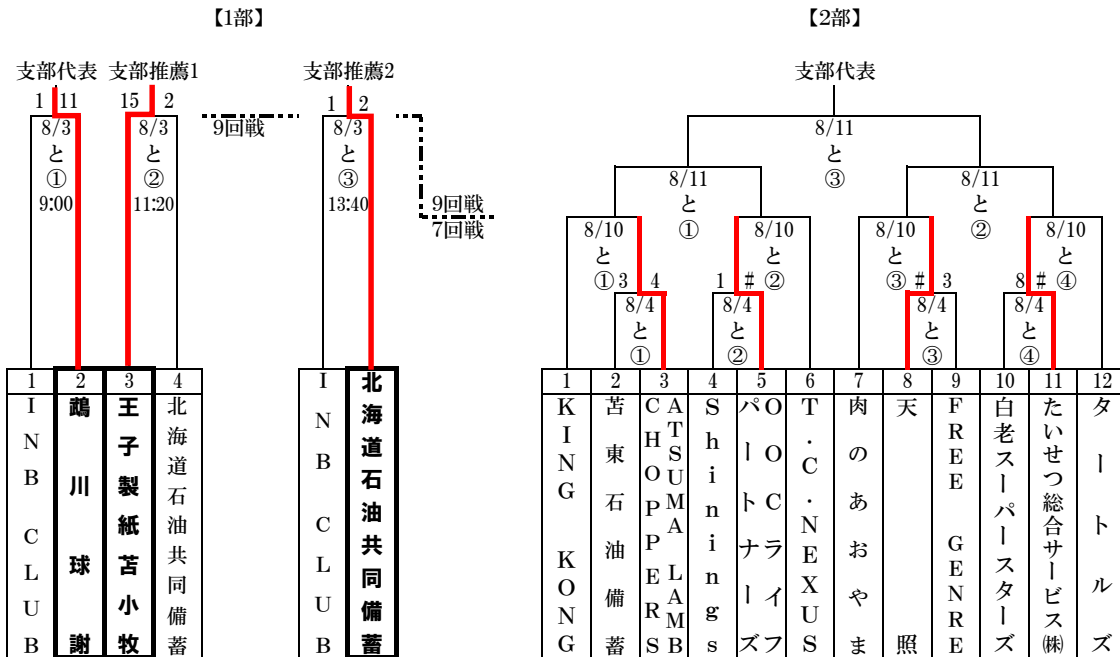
【1部】

支部代表　支部推薦1

1　11　15　2

8/3 と ① 9:00

8/3 と ② 11:20

9回戦

支部推薦2

1　2

8/3 と ③ 13:40

9回戦
7回戦

| 1 | 2 | 3 | 4 |
|---|---|---|---|
| INB CLUB | 鵡川球謝 | 王子製紙苫小牧 | 北海道石油共同備蓄 |

| I | 北 |
|---|---|
| NB CLUB | 北海道石油共同備蓄 |

【2部】

支部代表

8/11 と ③

8/11 と ①

8/11 と ②

8/10 と ①　3　4

8/10 と ②　1　#

8/10 と ③　#　3

8/10 と ④　8　#

8/4 と ①

8/4 と ②

8/4 と ③

8/4 と ④

| 1 | 2 | 3 | 4 | 5 | 6 | 7 | 8 | 9 | 10 | 11 | 12 |
|---|---|---|---|---|---|---|---|---|---|---|---|
| KING KONG | 苫東石油備蓄 | CHOPPERS ATSUMA LAMB | Shinings | パルトナーズ OOCライフ | T.C.NEXUS | 肉のあおやま | 天照 | FREE GENRE | 白老スーパースターズ | たいせつ総合サービス㈱ | タートルズ |